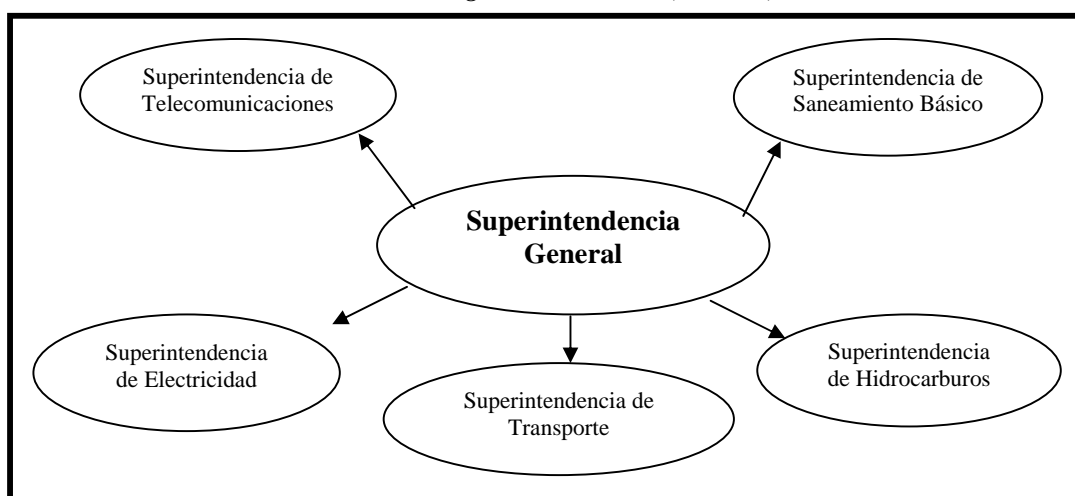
Superintendencia de Telecomunicaciones

Superintendencia de Saneamiento Básico

**Superintendencia General**

Superintendencia de Electricidad

Superintendencia de Transporte

Superintendencia de Hidrocarburos